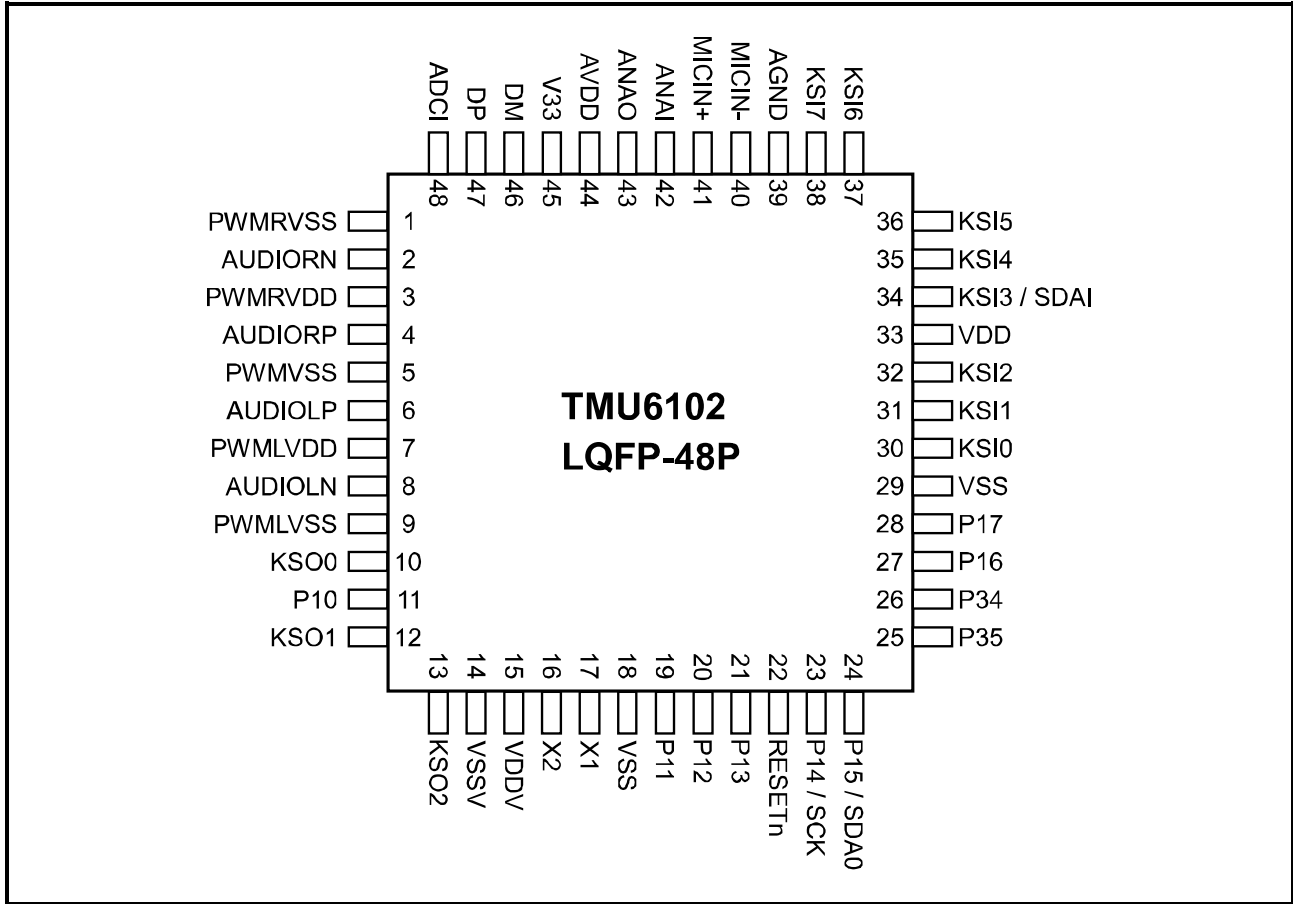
ADCI 48
DP 47
DM 46
V33 45
AVDD 44
ANAO 43
ANAI 42
MICIN+ 41
MICIN- 40
AGND 39
KSI7 38
KSI6 37

PWMRVSS 1
AUDIORN 2
PWMRVDD 3
AUDIORP 4
PWMVSS 5
AUDIOLP 6
PWMLVDD 7
AUDIOLN 8
PWMLVSS 9
KSO0 10
P10 11
KSO1 12

TMU6102
LQFP-48P

36 KSI5
35 KSI4
34 KSI3 / SDAI
33 VDD
32 KSI2
31 KSI1
30 KSI0
29 VSS
28 P17
27 P16
26 P34
25 P35

13 KSO2
14 VSSV
15 VDDV
16 X2
17 X1
18 VSS
19 P11
20 P12
21 P13
22 RESETn
23 P14 / SCK
24 P15 / SDA0